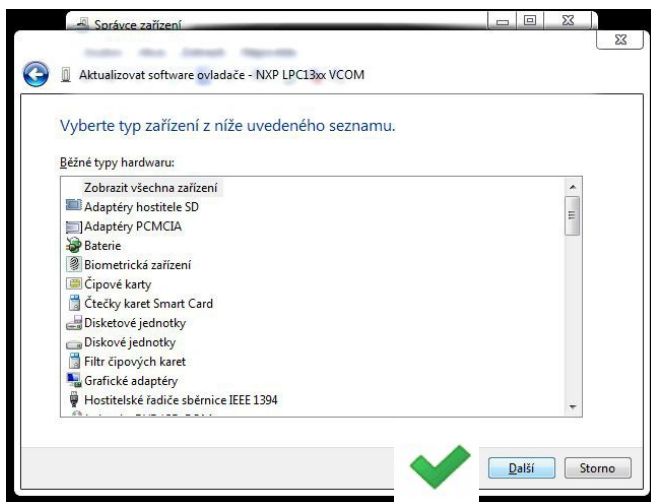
Správce zařízení

Aktualizovat software ovladače - NXP LPC13xx VCOM

Vyberte typ zařízení z níže uvedeného seznamu.

Běžné typy hardwaru:

Zobrazit všechna zařízení
Adaptéry hostitele SD
Adaptéry PCMCIA
Baterie
Biometrická zařízení
Čipové karty
Čtečky karet Smart Card
Disketové jednotky
Diskové jednotky
Filtr čipových karet
Grafické adaptéry
Hostitelské řadiče sběrnice IEEE 1394
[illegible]

Další
Storno